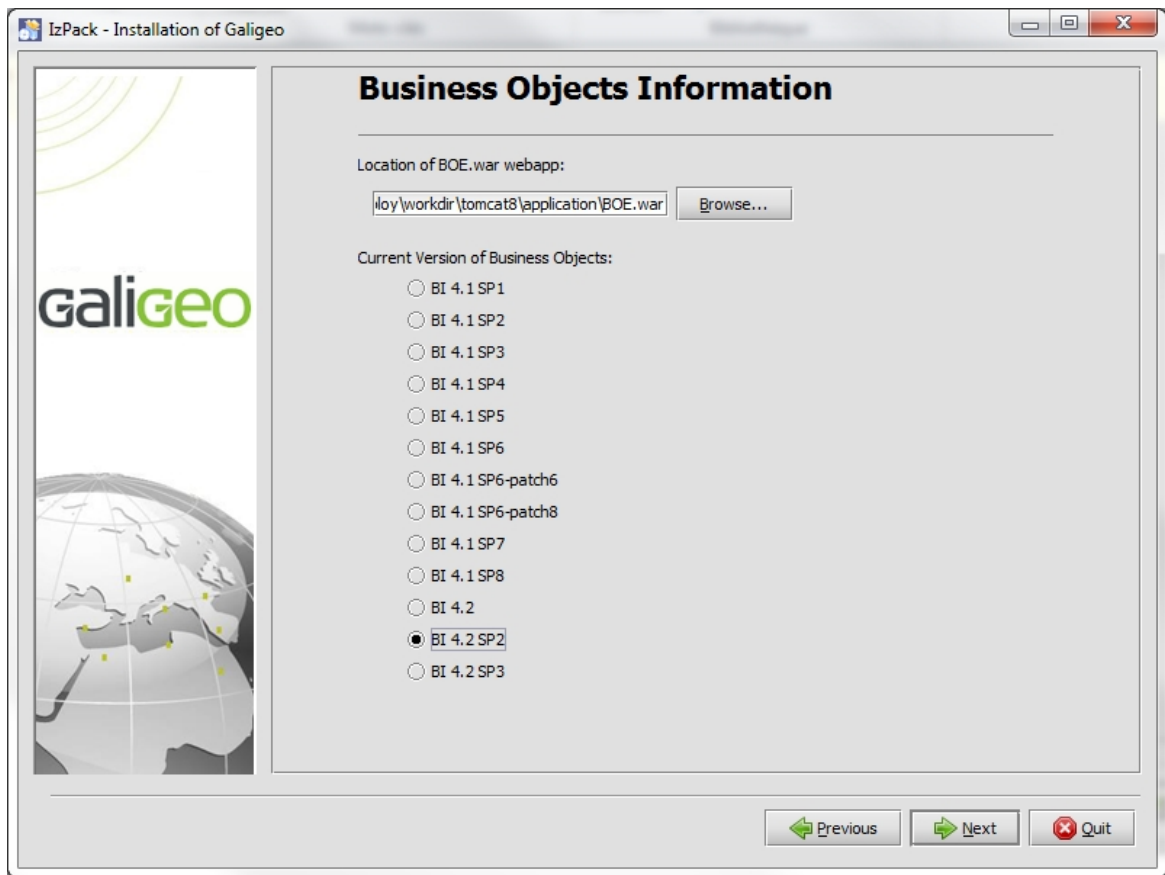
IzPack - Installation of Galigeo

GaliGEO

Business Objects Information

Location of BOE.war webapp:

loy\workdir\tomcat8\application\BOE.war

Browse...

Current Version of Business Objects:

BI 4.1 SP1
BI 4.1 SP2
BI 4.1 SP3
BI 4.1 SP4
BI 4.1 SP5
BI 4.1 SP6
BI 4.1 SP6-patch6
BI 4.1 SP6-patch8
BI 4.1 SP7
BI 4.1 SP8
BI 4.2
BI 4.2 SP2
BI 4.2 SP3

Previous
Next
Quit